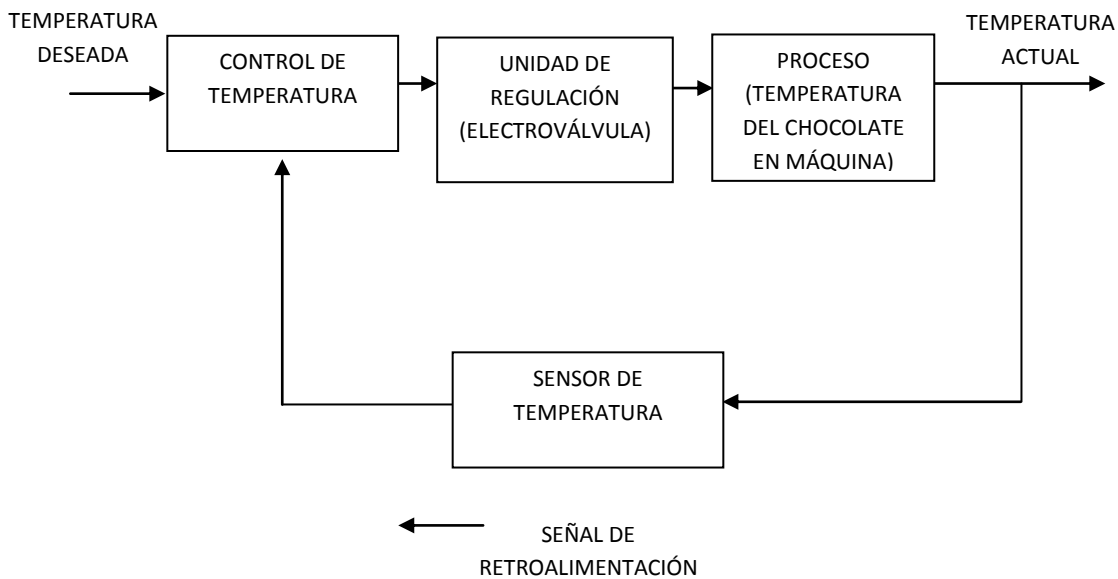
TEMPERATURA DESEADA

CONTROL DE TEMPERATURA

UNIDAD DE REGULACIÓN (ELECTROVÁLVULA)

PROCESO (TEMPERATURA DEL CHOCOLATE EN MÁQUINA)

TEMPERATURA ACTUAL

SENSOR DE TEMPERATURA

SEÑAL DE RETROALIMENTACIÓN